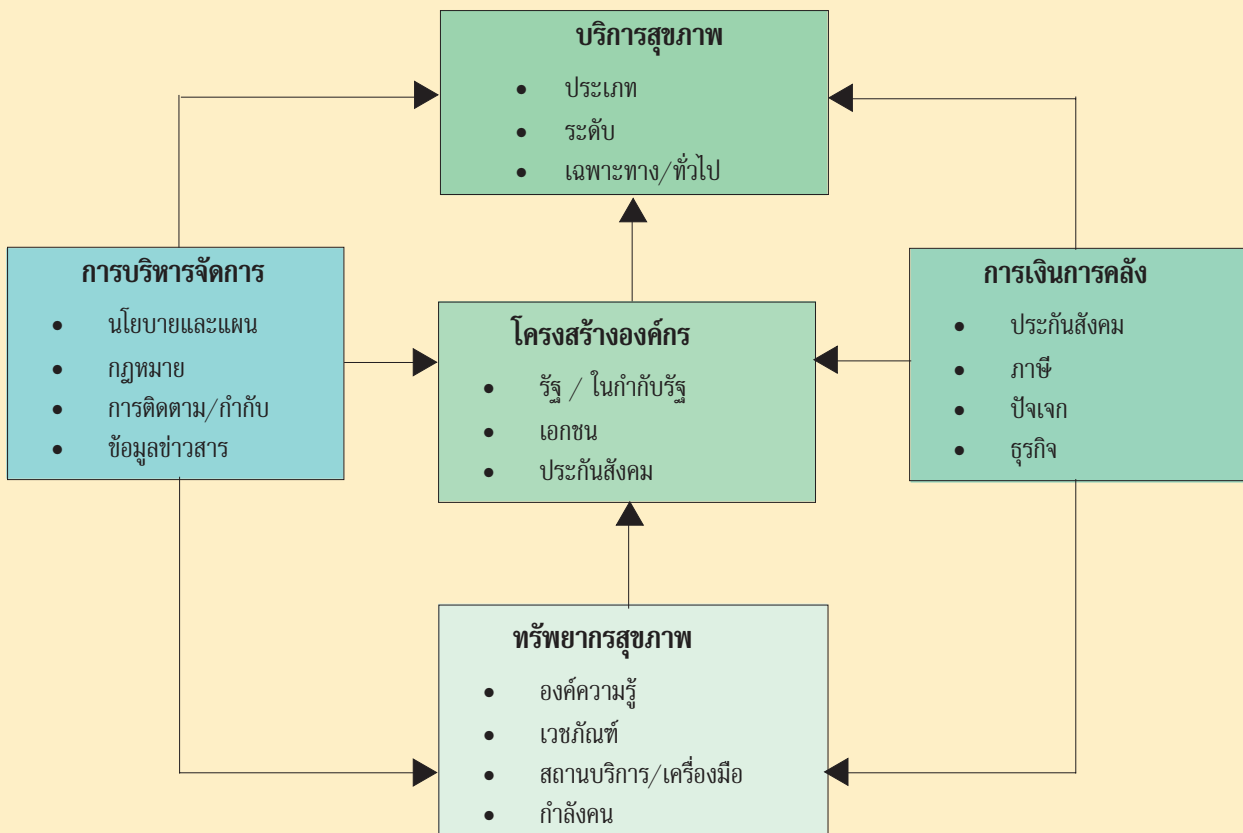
บริการสุขภาพ
- ประเภท
- ระดับ
- เฉพาะทาง/ทั่วไป

การบริหารจัดการ
- นโยบายและแผน
- กฎหมาย
- การติดตาม/กำกับ
- ข้อมูลข่าวสาร

โครงสร้างองค์กร
- รัฐ / ในกำกับรัฐ
- เอกชน
- ประกันสังคม

การเงินการคลัง
- ประกันสังคม
- ภาษี
- ปัจเจก
- ธุรกิจ

ทรัพยากรสุขภาพ
- องค์ความรู้
- เวชภัณฑ์
- สถานบริการ/เครื่องมือ
- กำลังคน